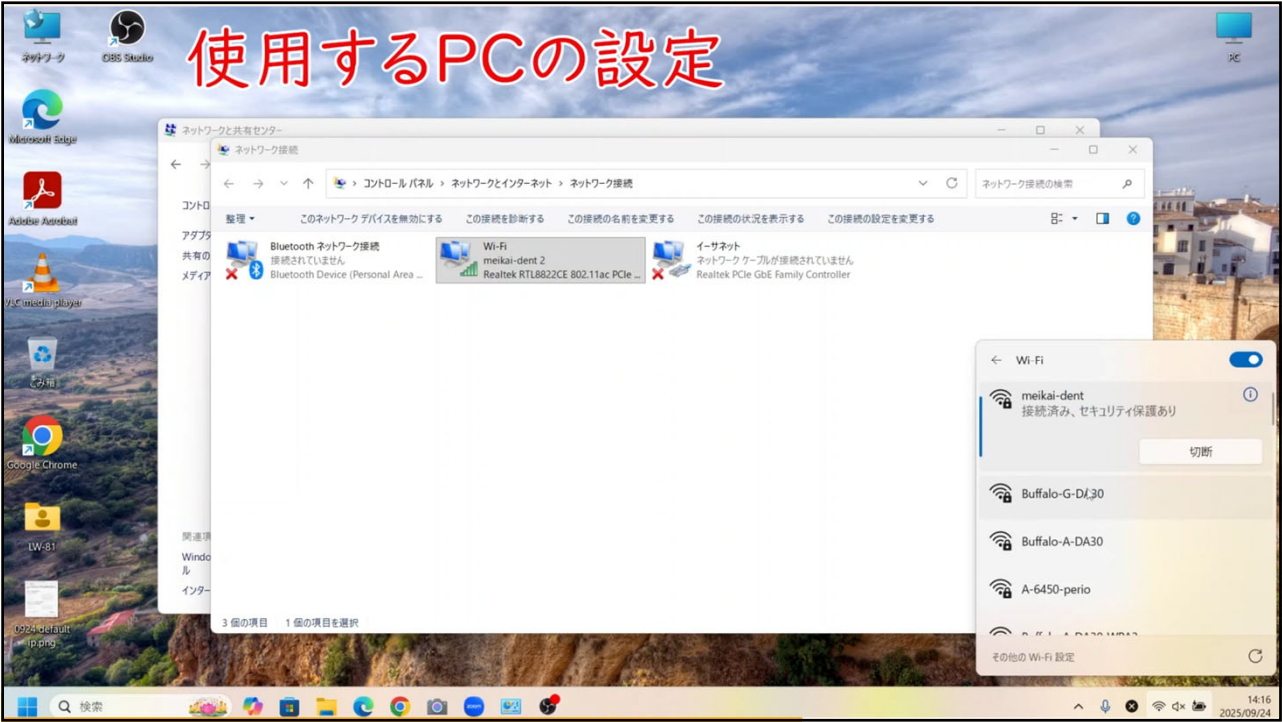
使用するPCの設定

ネットワーク
OBS Studio
PC
Microsoft Edge
Adobe Acrobat
VLC media player
ごみ箱
Google Chrome
LW-81
0924 default ip.png

ネットワークと共有センター
コントロ
アダプ
共有の
メディア
関連項
Windo
ル
インター

ネットワーク接続
コントロール パネル > ネットワークとインターネット > ネットワーク接続
ネットワーク接続の検索
整理
このネットワーク デバイスを無効にする
この接続を診断する
この接続の名前を変更する
この接続の状況を表示する
この接続の設定を変更する

Bluetooth ネットワーク接続
接続されていません
Bluetooth Device (Personal Area ...

Wi-Fi
meikai-dent 2
Realtek RTL8822CE 802.11ac PCIe ...

イーサネット
ネットワーク ケーブルが接続されていません
Realtek PCIe GbE Family Controller

3 個の項目　1 個の項目を選択

Wi-Fi
meikai-dent
接続済み、セキュリティ保護あり
切断
Buffalo-G-DA30
Buffalo-A-DA30
A-6450-perio
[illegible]
その他の Wi-Fi 設定

検索
14:16
2025/09/24